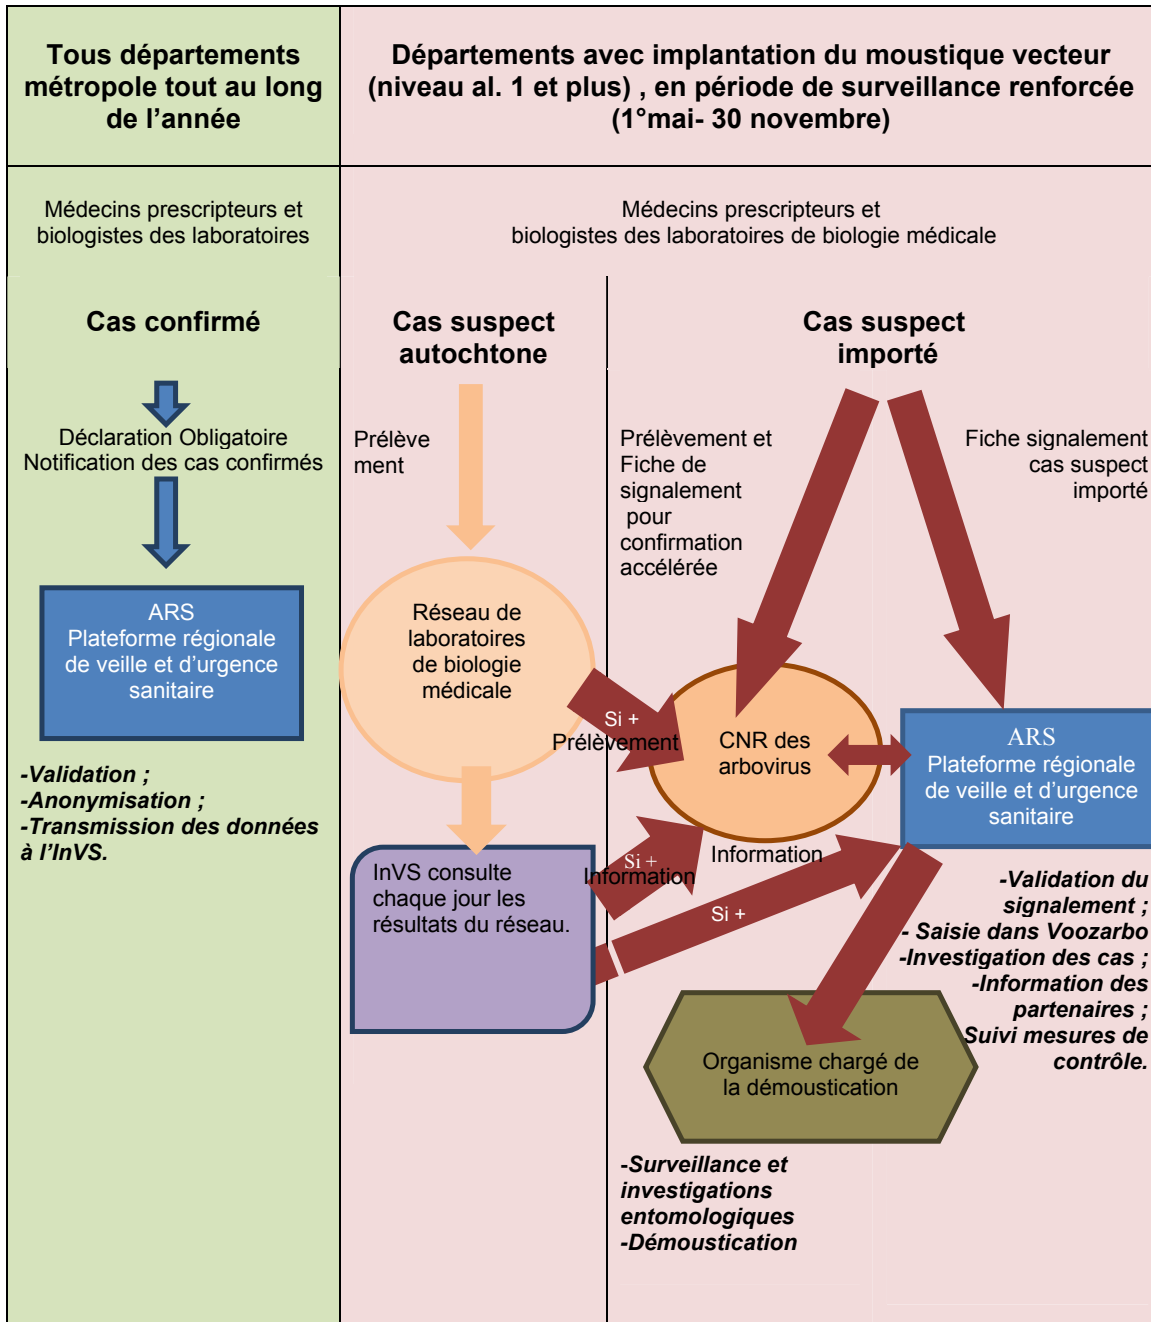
Tous départements métropole tout au long de l'année

Départements avec implantation du moustique vecteur (niveau al. 1 et plus) , en période de surveillance renforcée (1°mai- 30 novembre)

Médecins prescripteurs et biologistes des laboratoires

Médecins prescripteurs et biologistes des laboratoires de biologie médicale

Cas confirmé

Cas suspect autochtone

Cas suspect importé

Déclaration Obligatoire
Notification des cas confirmés

ARS
Plateforme régionale de veille et d'urgence sanitaire

-Validation ;
-Anonymisation ;
-Transmission des données à l'InVS.

Prélève ment

Réseau de laboratoires de biologie médicale

Si +
Prélèvement

InVS consulte chaque jour les résultats du réseau.

Si +
Information

Prélèvement et Fiche de signalement pour confirmation accélérée

Fiche signalement cas suspect importé

CNR des arbovirus

ARS
Plateforme régionale de veille et d'urgence sanitaire

Information

Si +

-Validation du signalement ;
- Saisie dans Voozarbo
-Investigation des cas ;
-Information des partenaires ;
Suivi mesures de contrôle.

Organisme chargé de la démoustication

-Surveillance et investigations entomologiques
-Démoustication